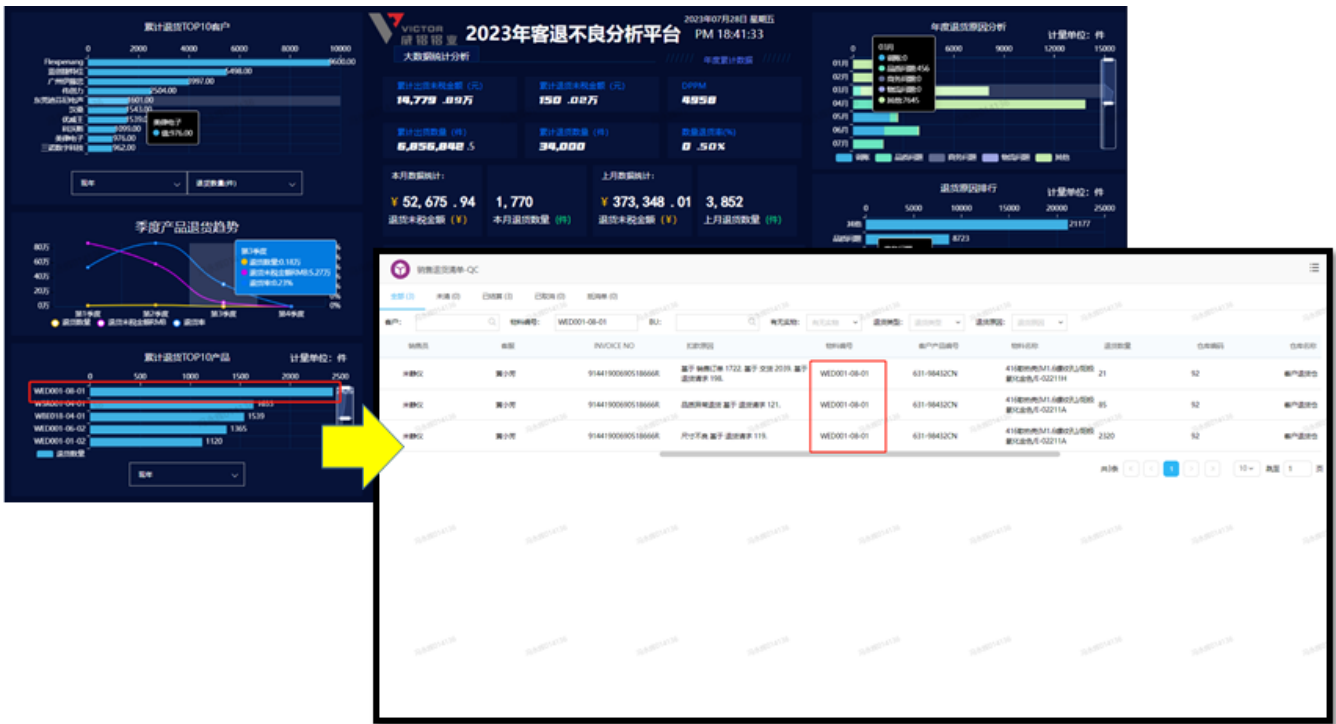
累计退货TOP10客户

0 2000 4000 6000 8000 10000

Flexpenang 9600.00
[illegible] 5498.00
广州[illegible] 3997.00
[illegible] 2504.00
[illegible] 1601.00
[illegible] 1543.00
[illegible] 1539
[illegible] 1095.00
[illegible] 976.00
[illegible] 962.00

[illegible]
值:976.00

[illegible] 退货数量(件)

季度产品退货趋势

80万 60万 40万 20万 0万

第1季度 第2季度 第3季度 第4季度

第3季度
退货数量:0.18万
退货未税金额RMB:5.27万
退货率:0.23%

退货数量 退货未税金额RMB 退货率

累计退货TOP10产品 计量单位: 件

0 500 1000 1500 2000 2500

WED001-08-01
WSR001-04-01 1653
WED018-04-01 1539
WED001-06-02 1365
WED001-01-02 1120

退货数量

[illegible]

VICTOR 威特锐

2023年客退不良分析平台

2023年07月28日 星期五
PM 18:41:33

大数据统计分析 年度累计数据

累计出货未税金额(元)
14,779 .89万

累计退货未税金额(元)
150 .02万

DPPM
4958

累计出货数量(件)
6,856,848 .5

累计退货数量(件)
34,000

数量退货率(%)
0 .50%

本月数据统计:
¥ 52,675 .94
退货未税金额(¥)

1,770
本月退货数量(件)

上月数据统计:
¥ 373,348 .01
退货未税金额(¥)

3,852
上月退货数量(件)

年度退货原因分析 计量单位: 件

0 3000 6000 9000 12000 15000

01月 02月 03月 04月 05月 06月 07月

03月
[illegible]:0
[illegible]:456
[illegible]:0
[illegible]:0
其他:7645

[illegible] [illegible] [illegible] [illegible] 其他

退货原因排行 计量单位: 件

0 5000 10000 15000 20000 25000

其他 21177
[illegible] 8723

销售退货清单-QC

全部 (3) 未清 (0) 已结算 (3) 已取消 (0) 拒退单 (0)

客户: 物料编号: WED001-08-01 BU: 有无实物: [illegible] 退货类型: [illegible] 退货原因: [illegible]

| 销售员 | 客服 | INVOICE NO | 扣款原因 | 物料编号 | 客户产品编号 | 物料名称 | 退货数量 | 仓库编码 | 仓库名称 |
|---|---|---|---|---|---|---|---|---|---|
| 宋静仪 | 黄小芳 | 91441900690518666R | 基于 销售订单 1722, 基于 交货 2039, 基于 退货请求 198. | WED001-08-01 | 631-98432CN | 41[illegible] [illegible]-0221H | 21 | 92 | 客户退货仓 |
| 宋静仪 | 黄小芳 | 91441900690518666R | 品质异常退货 基于 退货请求 121. | WED001-08-01 | 631-98432CN | 41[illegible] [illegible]-0221IA | 85 | 92 | 客户退货仓 |
| 宋静仪 | 黄小芳 | 91441900690518666R | 尺寸不良 基于 退货请求 119. | WED001-08-01 | 631-98432CN | 41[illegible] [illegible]-0221IA | 2320 | 92 | 客户退货仓 |

共3条 1 10 条/页 跳至 1 页